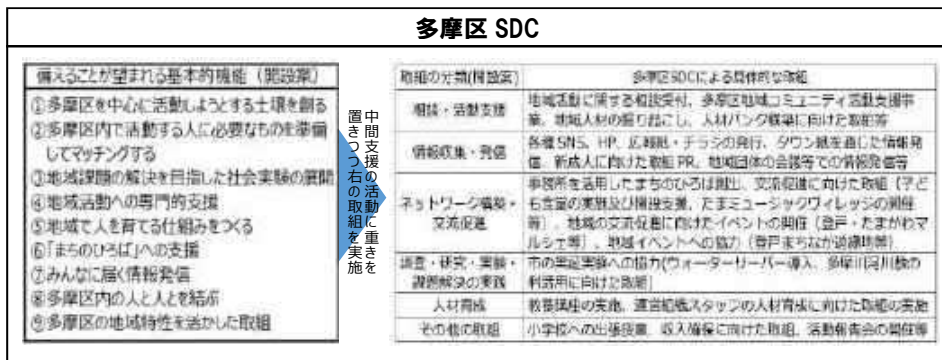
多摩区 SDC

備えることが望まれる基本的機能（開設案）

①多摩区を中心に活動しようとする土壌を創る
②多摩区内で活動する人に必要なものを準備してマッチングする
③地域課題の解決を目指した社会実験の展開
④地域活動への専門的支援
⑤地域で人を育てる仕組みをつくる
⑥「まちのひろば」への支援
⑦みんなに届く情報発信
⑧多摩区内の人と人とを結ぶ
⑨多摩区の地域特性を活かした取組

中間支援の活動に重きを置きつつ右の取組を実施

| 取組の分類(開設案) | 多摩区SDCによる具体的な取組 |
|---|---|
| 相談・活動支援 | 地域活動に関する相談受付、多摩区地域コミュニティ活動支援事業、地域人材の掘り起こし、人材バンク構築に向けた取組等 |
| 情報収集・発信 | 各種SNS、HP、広報紙・チラシの発行、タウン紙を通じた情報発信、新成人に向けた取組PR、地域団体の会議等での情報発信等 |
| ネットワーク構築・交流促進 | 事務所を活用したまちのひろば開設、交流促進に向けた取組（子ども食堂の実践及び開設支援、たまミュージックヴィレッジの開催等）、地域の交流促進に向けたイベントの開催（登戸・たまがわマルシェ等）、地域イベントへの協力（登戸まちなか遊縁地等） |
| 調査・研究・実験・課題解決の実践 | 市の実証実験への協力(ウォーターサーバー導入、多摩川河川敷の利活用に向けた取組) |
| 人材育成 | 教養講座の実施、運営組織スタッフの人材育成に向けた取組の実施 |
| その他の取組 | 小学校への出張授業、収入確保に向けた取組、活動報告会の開催等 |